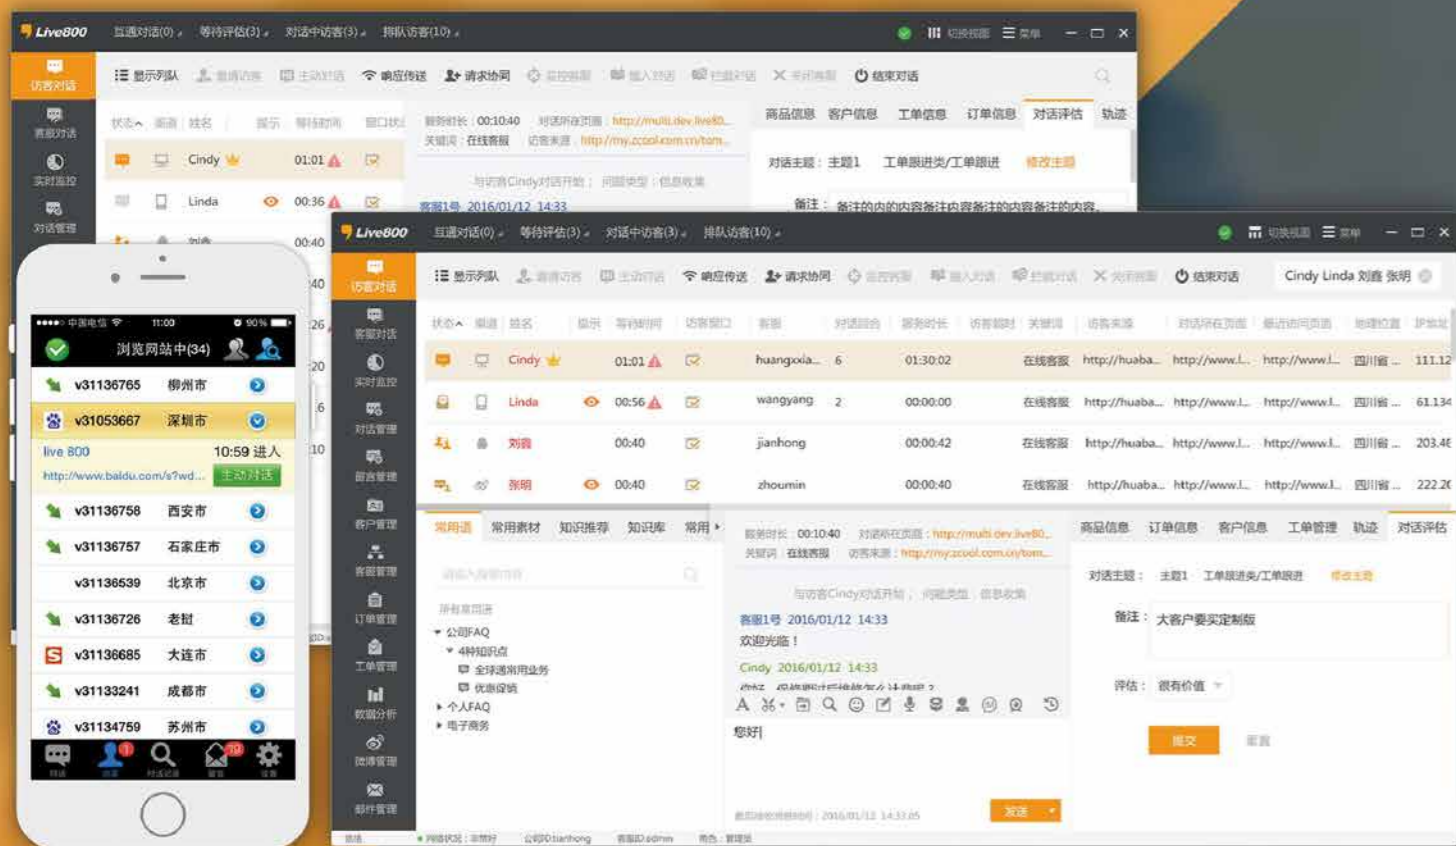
Live800 互通对话(0) 等待评估(3) 对话中访客(3) 排队访客(10) 切换视图 菜单

访客对话 显示列队 邀请访客 主动对话 响应传送 请求协同 监控对话 插入对话 拦截对话 关闭对话 结束对话

客服对话
实时监控
对话管理

状态 渠道 姓名 提示 等待时间 窗口状态
Cindy 01:01
Linda 00:36
00:40

服务时长：00:10:40 对话所在页面：http://multi.dev.live80...
关键词：在线客服 访客来源：http://my.zcool.com.cn/tom...

与访客Cindy对话开始，问题类型：信息收集
客服1号 2016/01/12 14:33

商品信息 客户信息 工单信息 订单信息 对话评估 轨迹
对话主题：主题1 工单跟进类/工单跟进 修改主题
备注：备注的内的内容备注的内容备注的内容备注的内容。

中国电信 11:00 90%
浏览网站中(34)
v31136765 柳州市
v31053667 深圳市
live 800 10:59 进入
http://www.baidu.com/s?wd...
主动对话
v31136758 西安市
v31136757 石家庄市
v31136539 北京市
v31136726 老挝
v31136685 大连市
v31133241 成都市
v31134759 苏州市

Live800 互通对话(0) 等待评估(3) 对话中访客(3) 排队访客(10) 切换视图 菜单

访客对话 显示列队 邀请访客 主动对话 响应传送 请求协同 监控对话 插入对话 拦截对话 关闭对话 结束对话 Cindy Linda 刘鑫 张明

客服对话
实时监控
对话管理
留言管理
客户管理
客服管理
订单管理
工单管理
数据分析
微博管理
邮件管理

| 状态 | 渠道 | 姓名 | 提示 | 等待时间 | 访客窗口 | 客服 | 对话回合 | 服务时长 | 访客超时 | 关键词 | 访客来源 | 对话所在页面 | 最后访问页面 | 地理位置 | IP地址 |
|---|---|---|---|---|---|---|---|---|---|---|---|---|---|---|---|
| | | Cindy | | 01:01 | | huangxxia... | 6 | 01:30:02 | | 在线客服 | http://huaba... | http://www.l... | http://www.l... | 四川省... | 111.12 |
| | | Linda | | 00:56 | | wangyang | 2 | 00:00:00 | | 在线客服 | http://huaba... | http://www.l... | http://www.l... | 四川省... | 61.134 |
| | | 刘鑫 | | 00:40 | | jianhong | | 00:00:42 | | 在线客服 | http://huaba... | http://www.l... | http://www.l... | 四川省... | 203.46 |
| | | 张明 | | 00:40 | | zhoumin | | 00:00:40 | | 在线客服 | http://huaba... | http://www.l... | http://www.l... | 四川省... | 222.20 |

常用语 常用素材 知识推荐 知识库 常用
请输入搜索内容
所有常用语
公司FAQ
4种知识点
全球通常用业务
优惠促销
个人FAQ
电子商务

服务时长：00:10:40 对话所在页面：http://multi.dev.live80...
关键词：在线客服 访客来源：http://my.zcool.com.cn/tom...
与访客Cindy对话开始，问题类型：信息收集
客服1号 2016/01/12 14:33
欢迎光临！
Cindy 2016/01/12 14:33
您好！
最后访客消息时间：2016/01/12 14:33:05
发送

商品信息 订单信息 客户信息 工单管理 轨迹 对话评估
对话主题： 主题1 工单跟进类/工单跟进 修改主题
备注： 大客户要实定制版
评估： 很有价值
提交 重置

就绪 网络状况：非常好 公司ID:tianhong 客服ID:admin 角色：管理员